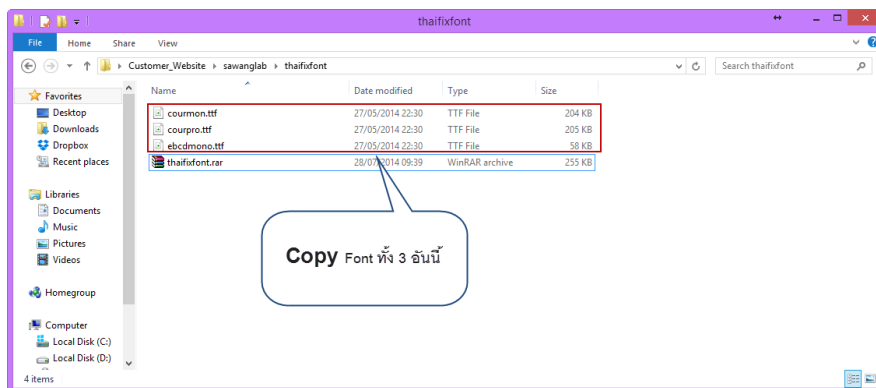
thaifixfont

File Home Share View

Customer_Website › sawanglab › thaifixfont

Search thaifixfont

Favorites
Desktop
Downloads
Dropbox
Recent places

Libraries
Documents
Music
Pictures
Videos

Homegroup

Computer
Local Disk (C:)
Local Disk (D:)

| Name | Date modified | Type | Size |
|---|---|---|---|
| courmon.ttf | 27/05/2014 22:30 | TTF File | 204 KB |
| courpro.ttf | 27/05/2014 22:30 | TTF File | 205 KB |
| ebcdmono.ttf | 27/05/2014 22:30 | TTF File | 58 KB |
| thaifixfont.rar | 28/07/2014 09:39 | WinRAR archive | 255 KB |

Copy Font ทั้ง 3 อันนี้

4 items